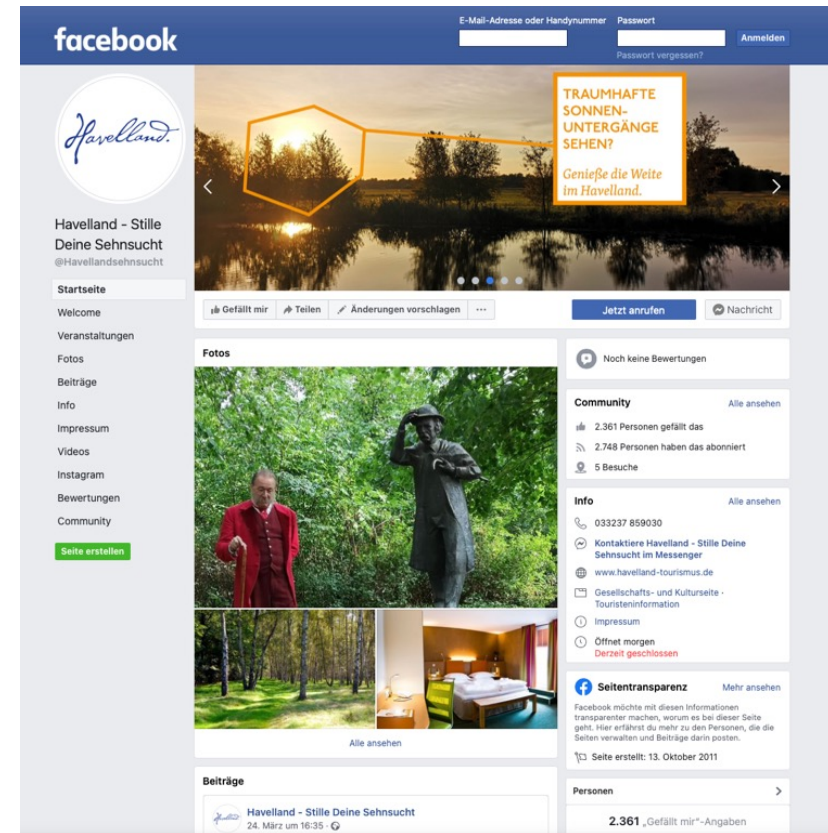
facebook

E-Mail-Adresse oder Handynummer

Passwort

Anmelden

Passwort vergessen?

Havelland.

Havelland - Stille Deine Sehnsucht

@Havellandsehnsucht

Startseite

Welcome

Veranstaltungen

Fotos

Beiträge

Info

Impressum

Videos

Instagram

Bewertungen

Community

Seite erstellen

TRAUMHAFTE SONNENUNTERGÄNGE SEHEN?

Genieße die Weite im Havelland.

Gefällt mir

Teilen

Änderungen vorschlagen

···

Jetzt anrufen

Nachricht

Fotos

Alle ansehen

Noch keine Bewertungen

Community

Alle ansehen

2.361 Personen gefällt das

2.748 Personen haben das abonniert

5 Besuche

Info

Alle ansehen

033237 859030

Kontaktiere Havelland - Stille Deine Sehnsucht im Messenger

www.havelland-tourismus.de

Gesellschafts- und Kulturseite · Touristeninformation

Impressum

Öffnet morgen

Derzeit geschlossen

Seitentransparenz

Mehr ansehen

Facebook möchte mit diesen Informationen transparenter machen, worum es bei dieser Seite geht. Hier erfährst du mehr zu den Personen, die die Seiten verwalten und Beiträge darin posten.

Seite erstellt: 13. Oktober 2011

Beiträge

Havelland - Stille Deine Sehnsucht

24. März um 16:35 ·

Personen

2.361 „Gefällt mir"-Angaben